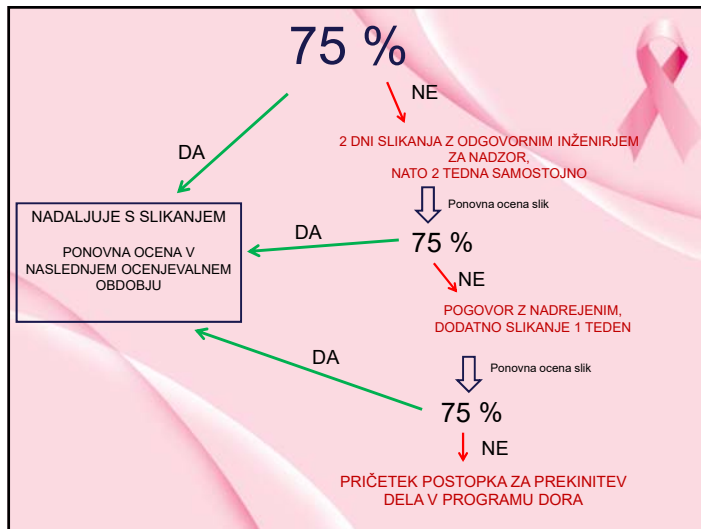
75 %

NE

DA

2 DNI SLIKANJA Z ODGOVORNIM INŽENIRJEM ZA NADZOR, NATO 2 TEDNA SAMOSTOJNO

Ponovna ocena slik

NADALJUJE S SLIKANJEM

PONOVNA OCENA V NASLEDNJEM OCENJEVALNEM OBDOBJU

DA

75 %

NE

POGOVOR Z NADREJENIM, DODATNO SLIKANJE 1 TEDEN

Ponovna ocena slik

DA

75 %

NE

PRIČETEK POSTOPKA ZA PREKINITEV DELA V PROGRAMU DORA